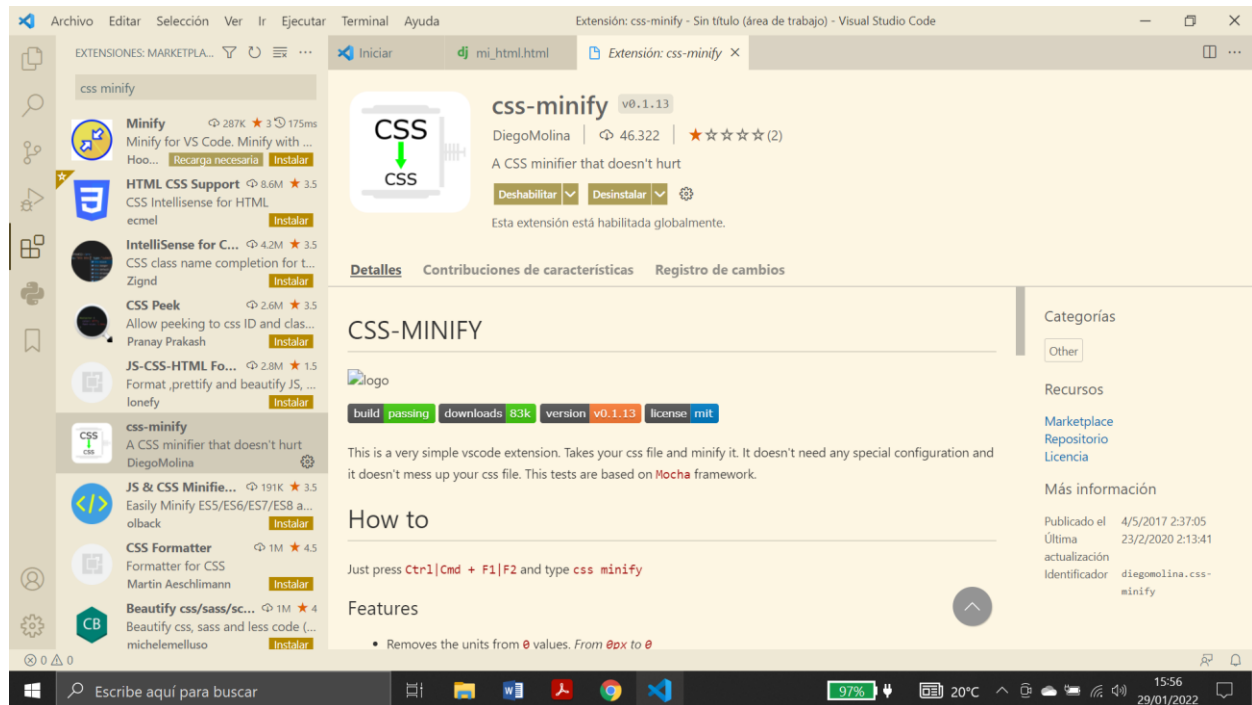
Archivo Editar Selección Ver Ir Ejecutar Terminal Ayuda Extensión: css-minify - Sin título (área de trabajo) - Visual Studio Code

EXTENSIONES: MARKETPLA...

css minify

Minify 287K ★ 3 175ms
Minify for VS Code. Minify with ...
Hoo... Recarga necesaria Instalar

HTML CSS Support 8.6M ★ 3.5
CSS Intellisense for HTML
ecmel Instalar

IntelliSense for C... 4.2M ★ 3.5
CSS class name completion for t...
Zignd Instalar

CSS Peek 2.6M ★ 3.5
Allow peeking to css ID and clas...
Pranay Prakash Instalar

JS-CSS-HTML Fo... 2.8M ★ 1.5
Format ,prettify and beautify JS, ...
lonefy Instalar

css-minify
A CSS minifier that doesn't hurt
DiegoMolina

JS & CSS Minifie... 191K ★ 3.5
Easily Minify ES5/ES6/ES7/ES8 a...
olback Instalar

CSS Formatter 1M ★ 4.5
Formatter for CSS
Martin Aeschlimann Instalar

Beautify css/sass/sc... 1M ★ 4
Beautify css, sass and less code (...
michelemelluso Instalar

Iniciar mi_html.html Extensión: css-minify ×

CSS
CSS

css-minify v0.1.13
DiegoMolina | 46.322 | ★☆☆☆☆ (2)
A CSS minifier that doesn't hurt
Deshabilitar Desinstalar
Esta extensión está habilitada globalmente.

Detalles Contribuciones de características Registro de cambios

CSS-MINIFY

logo

build passing downloads 83k version v0.1.13 license mit

This is a very simple vscode extension. Takes your css file and minify it. It doesn't need any special configuration and it doesn't mess up your css file. This tests are based on Mocha framework.

How to

Just press Ctrl|Cmd + F1|F2 and type css minify

Features

• Removes the units from 0 values. From 0px to 0

Categorías
Other

Recursos
Marketplace
Repositorio
Licencia

Más información
Publicado el 4/5/2017 2:37:05
Última actualización 23/2/2020 2:13:41
Identificador diegomolina.css-minify

⊗ 0 ⚠ 0

Escribe aquí para buscar 97% 20°C 15:56 29/01/2022